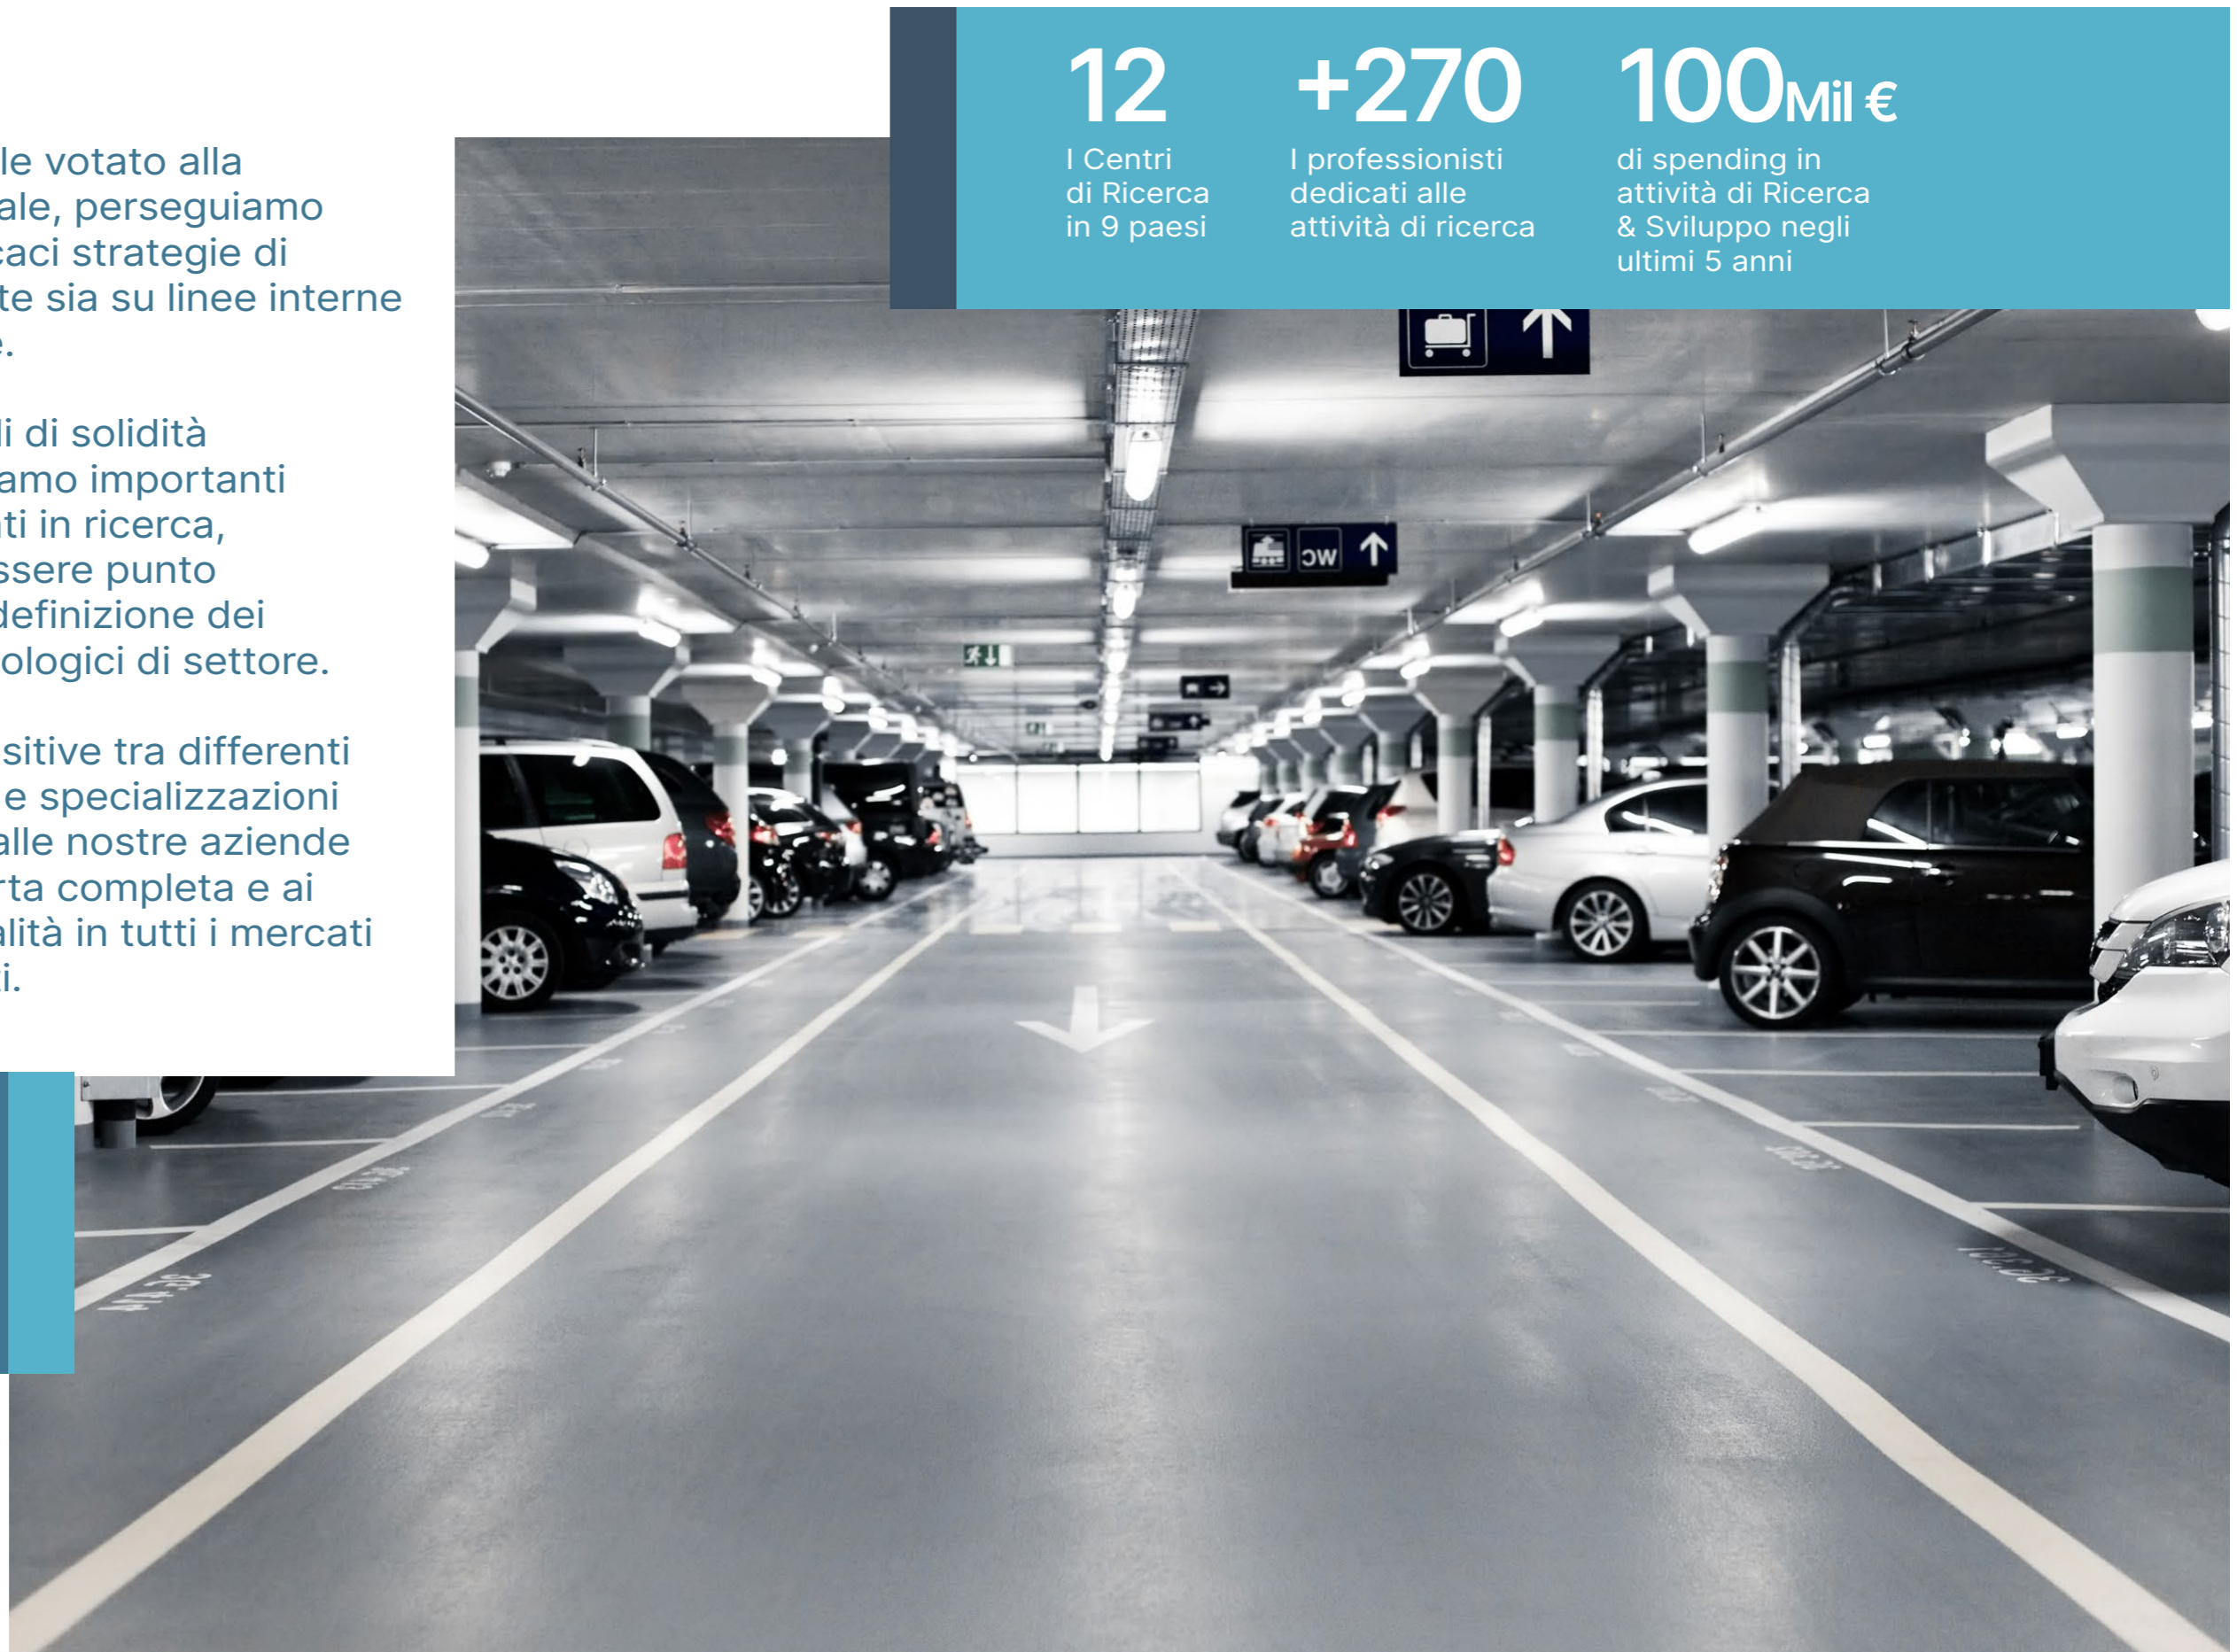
le votato alla
ale, perseguiamo
caci strategie di
te sia su linee interne
e.

i di solidità
amo importanti
ti in ricerca,
ssere punto
definizione dei
ologici di settore.

sitive tra differenti
e specializzazioni
alle nostre aziende
rta completa e ai
alità in tutti i mercati
i.

12
I Centri di Ricerca in 9 paesi

+270
I professionisti dedicati alle attività di ricerca

100Mil €
di spending in attività di Ricerca & Sviluppo negli ultimi 5 anni

WC